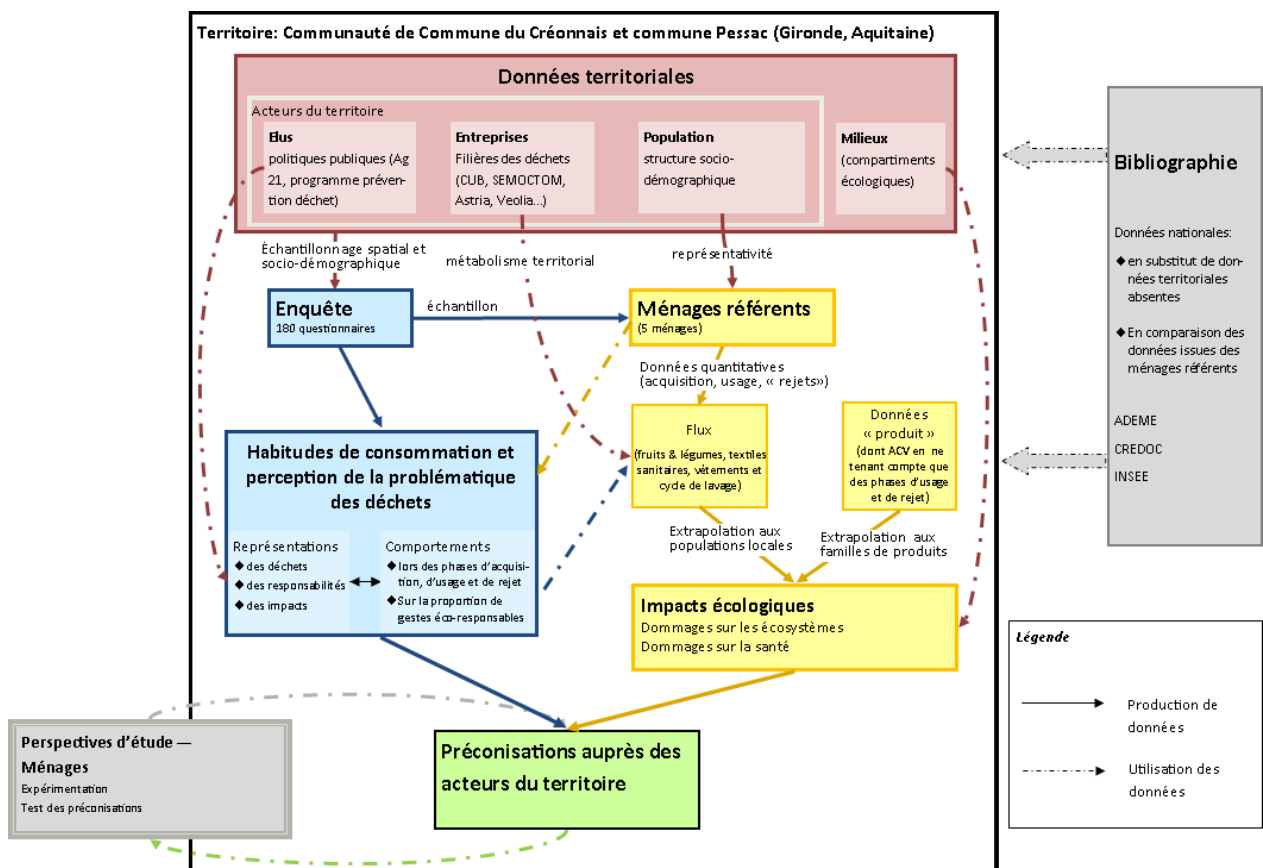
Territoire: Communauté de Commune du Créonnais et commune Pessac (Gironde, Aquitaine)

Données territoriales

Acteurs du territoire

Elus
politiques publiques (Ag 21, programme prévention déchet)

Entreprises
Filières des déchets (CUB, SEMOCTOM, Astria, Veolia...)

Population
structure socio-démographique

Milieux
(compartiments écologiques)

Bibliographie

Données nationales:
◆ en substitut de données territoriales absentes
◆ En comparaison des données issues des ménages référents

ADEME
CREDOC
INSEE

Échantillonnage spatial et socio-démographique

métabolisme territorial

représentativité

Enquête
180 questionnaires

échantillon

Ménages référents
(5 ménages)

Données quantitatives (acquisition, usage, « rejets»)

Flux
(fruits & légumes, textiles sanitaires, vêtements et cycle de lavage)

Données « produit »
(dont ACV en ne tenant compte que des phases d'usage et de rejet)

Habitudes de consommation et perception de la problématique des déchets

Représentations
◆ des déchets
◆ des responsabilités
◆ des impacts

Comportements
◆ lors des phases d'acquisition, d'usage et de rejet
◆ Sur la proportion de gestes éco-responsables

Extrapolation aux populations locales

Extrapolation aux familles de produits

Impacts écologiques
Dommages sur les écosystèmes
Dommages sur la santé

Légende
Production de données
Utilisation des données

Perspectives d'étude — Ménages
Expérimentation
Test des préconisations

Préconisations auprès des acteurs du territoire